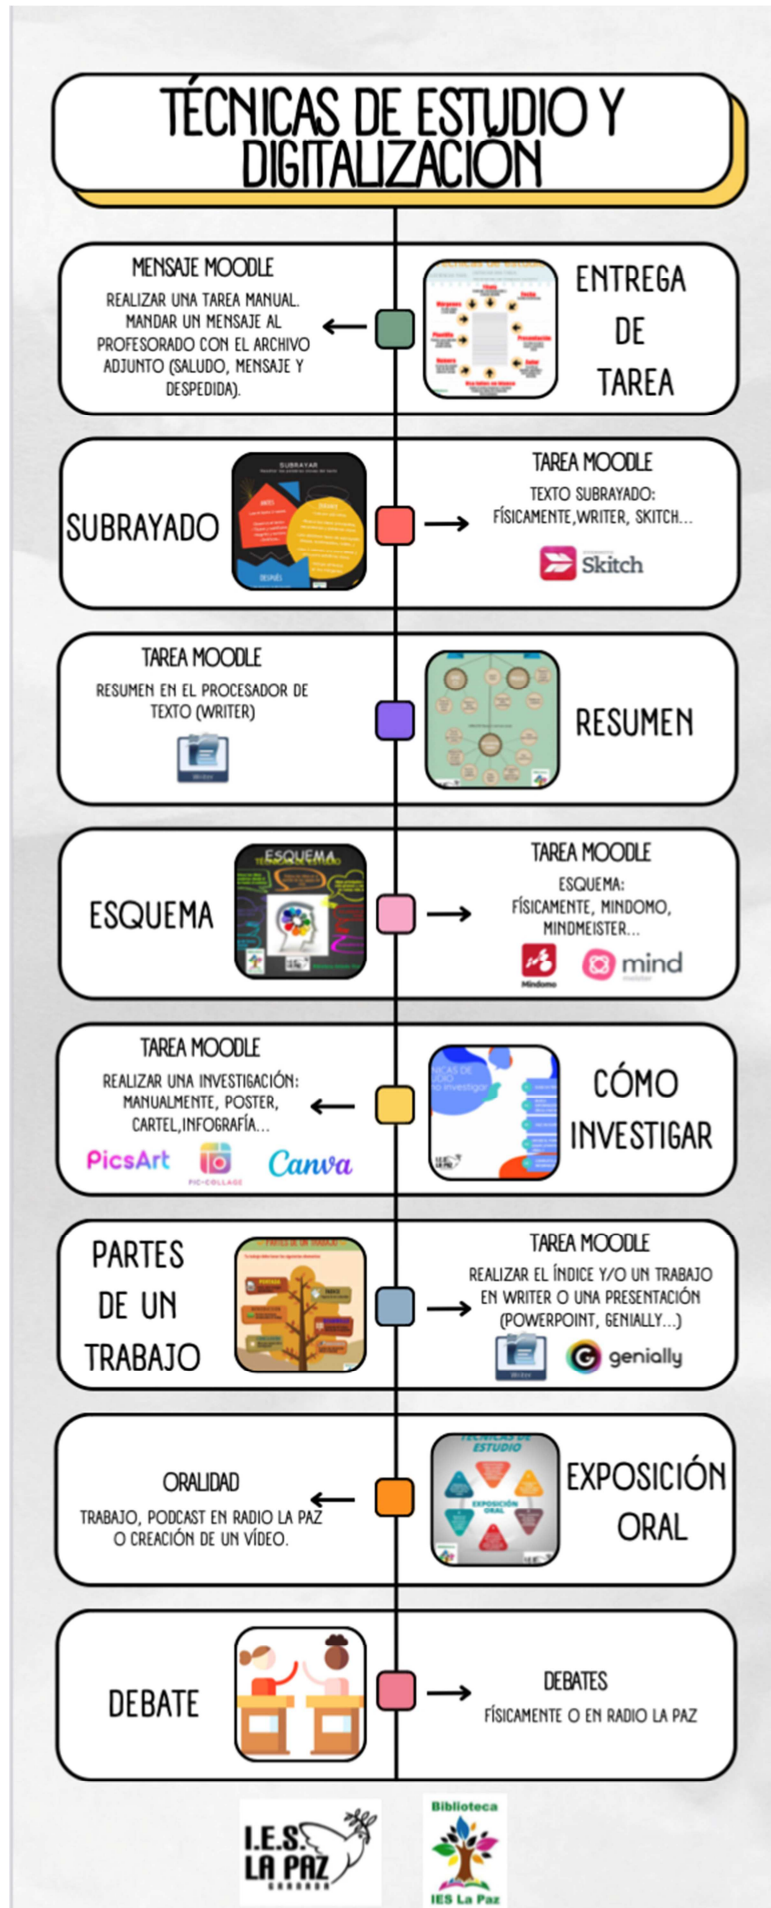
TÉCNICAS DE ESTUDIO Y DIGITALIZACIÓN

MENSAJE MOODLE
REALIZAR UNA TAREA MANUAL. MANDAR UN MENSAJE AL PROFESORADO CON EL ARCHIVO ADJUNTO (SALUDO, MENSAJE Y DESPEDIDA).

ENTREGA DE TAREA

SUBRAYADO

SUBRAYAR

TAREA MOODLE
TEXTO SUBRAYADO: FÍSICAMENTE,WRITER, SKITCH...
Skitch

TAREA MOODLE
RESUMEN EN EL PROCESADOR DE TEXTO (WRITER)

RESUMEN

ESQUEMA

ESQUEMA

TAREA MOODLE
ESQUEMA: FÍSICAMENTE, MINDOMO, MINDMEISTER...
Mindomo mind

TAREA MOODLE
REALIZAR UNA INVESTIGACIÓN: MANUALMENTE, POSTER, CARTEL,INFOGRAFÍA...
PicsArt PIC COLLAGE Canva

CÓMO INVESTIGAR

PARTES DE UN TRABAJO

TAREA MOODLE
REALIZAR EL ÍNDICE Y/O UN TRABAJO EN WRITER O UNA PRESENTACIÓN (POWERPOINT, GENIALLY...)
genially

ORALIDAD
TRABAJO, PODCAST EN RADIO LA PAZ O CREACIÓN DE UN VÍDEO.

TÉCNICAS DE ESTUDIO
EXPOSICIÓN ORAL

EXPOSICIÓN ORAL

DEBATE

DEBATES
FÍSICAMENTE O EN RADIO LA PAZ

I.E.S. LA PAZ GRANADA

Biblioteca
IES La Paz